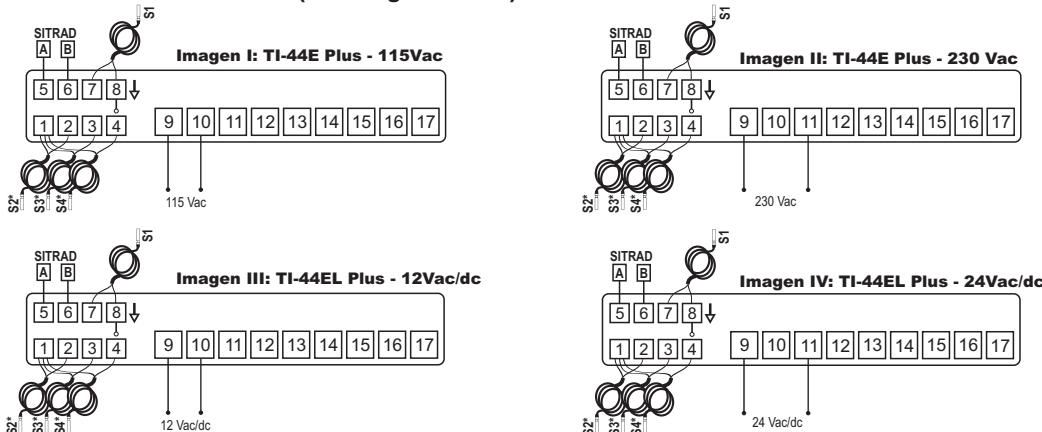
S1
SITRAD
A B
Imagen I: TI-44E Plus - 115Vac
5 6 7 8
1 2 3 4
9 10 11 12 13 14 15 16 17
S2* S3* S4*
115 Vac

S1
SITRAD
A B
Imagen II: TI-44E Plus - 230 Vac
5 6 7 8
1 2 3 4
9 10 11 12 13 14 15 16 17
S2* S3* S4*
230 Vac

S1
SITRAD
A B
Imagen III: TI-44EL Plus - 12Vac/dc
5 6 7 8
1 2 3 4
9 10 11 12 13 14 15 16 17
S2* S3* S4*
12 Vac/dc

S1
SITRAD
A B
Imagen IV: TI-44EL Plus - 24Vac/dc
5 6 7 8
1 2 3 4
9 10 11 12 13 14 15 16 17
S2* S3* S4*
24 Vac/dc